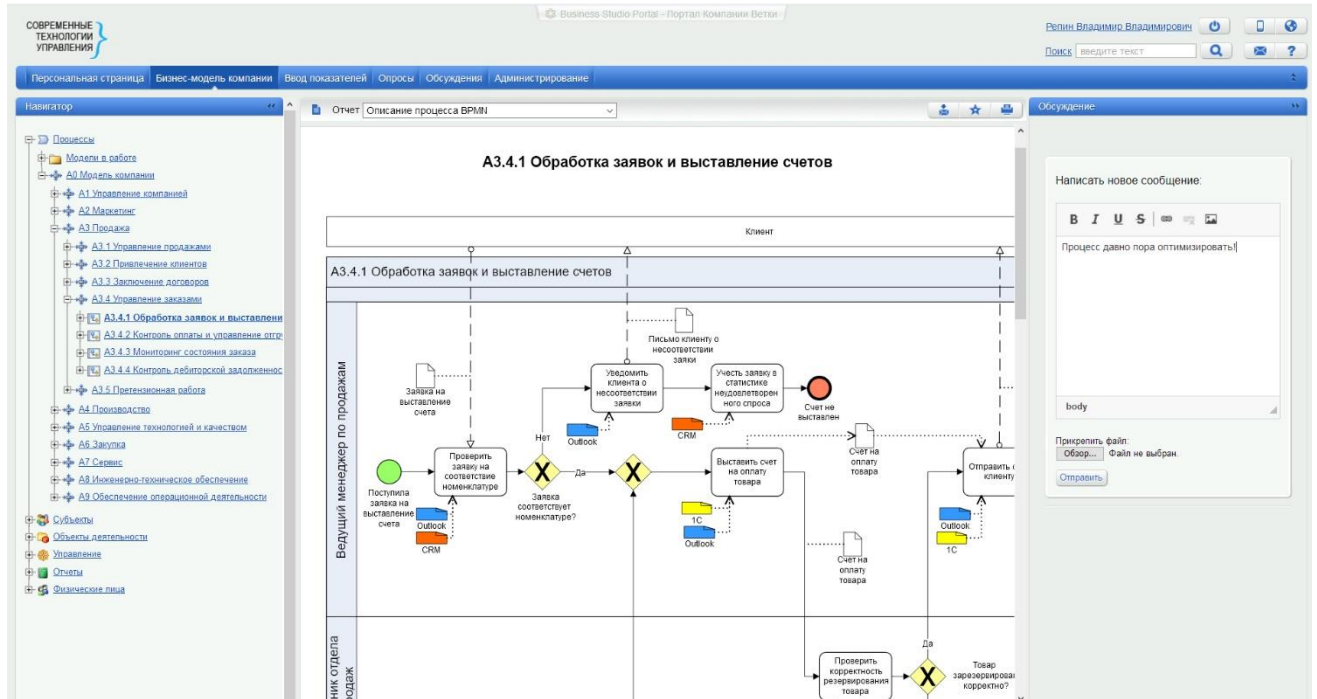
СОВРЕМЕННЫЕ ТЕХНОЛОГИИ УПРАВЛЕНИЯ

Business Studio Portal - Портал Компании Ветки

Репин Владимир Владимирович

Поиск введите текст

Персональная страница | Бизнес-модель компании | Ввод показателей | Опросы | Обсуждения | Администрирование

Навигатор

Процессы
Модели в работе
А0 Модель компании
А1 Управление компанией
А2 Маркетинг
А3 Продажа
А3.1 Управление продажами
А3.2 Привлечение клиентов
А3.3 Заключение договоров
А3.4 Управление заказами
А3.4.1 Обработка заявок и выставлени
А3.4.2 Контроль оплаты и управление отгр
А3.4.3 Мониторинг состояния заказа
А3.4.4 Контроль дебиторской задолженнос
А3.5 Претензионная работа
А4 Производство
А5 Управление технологией и качеством
А6 Закупка
А7 Сервис
А8 Инженерно-техническое обеспечение
А9 Обеспечение операционной деятельности
Субъекты
Объекты деятельности
Управление
Отчеты
Физические лица

Отчет Описание процесса BPMN

А3.4.1 Обработка заявок и выставление счетов

Клиент

А3.4.1 Обработка заявок и выставление счетов

Ведущий менеджер по продажам

Заявка на выставление счета

Письмо клиенту о несоответствии заявки

Уведомить клиента о несоответствии заявки

Учесть заявку в статистике неудовлетворенного спроса

Счет не выставлен

Outlook

CRM

Нет

Поступила заявка на выставление счета

Outlook

CRM

Проверить заявку на соответствие номенклатуре

Заявка соответствует номенклатуре?

Да

Выставить счет на оплату товара

1С

Outlook

Счет на оплату товара

Счет на оплату товара

Отправить клиенту

Outlook

1С

ник отдела одаж

Проверить корректность резервирования товара

Да

Товар зарезервирова корректно?

Обсуждение

Написать новое сообщение:

B I U S

Процесс давно пора оптимизировать!

body

Прикрепить файл:
Обзор... Файл не выбран.

Отправить